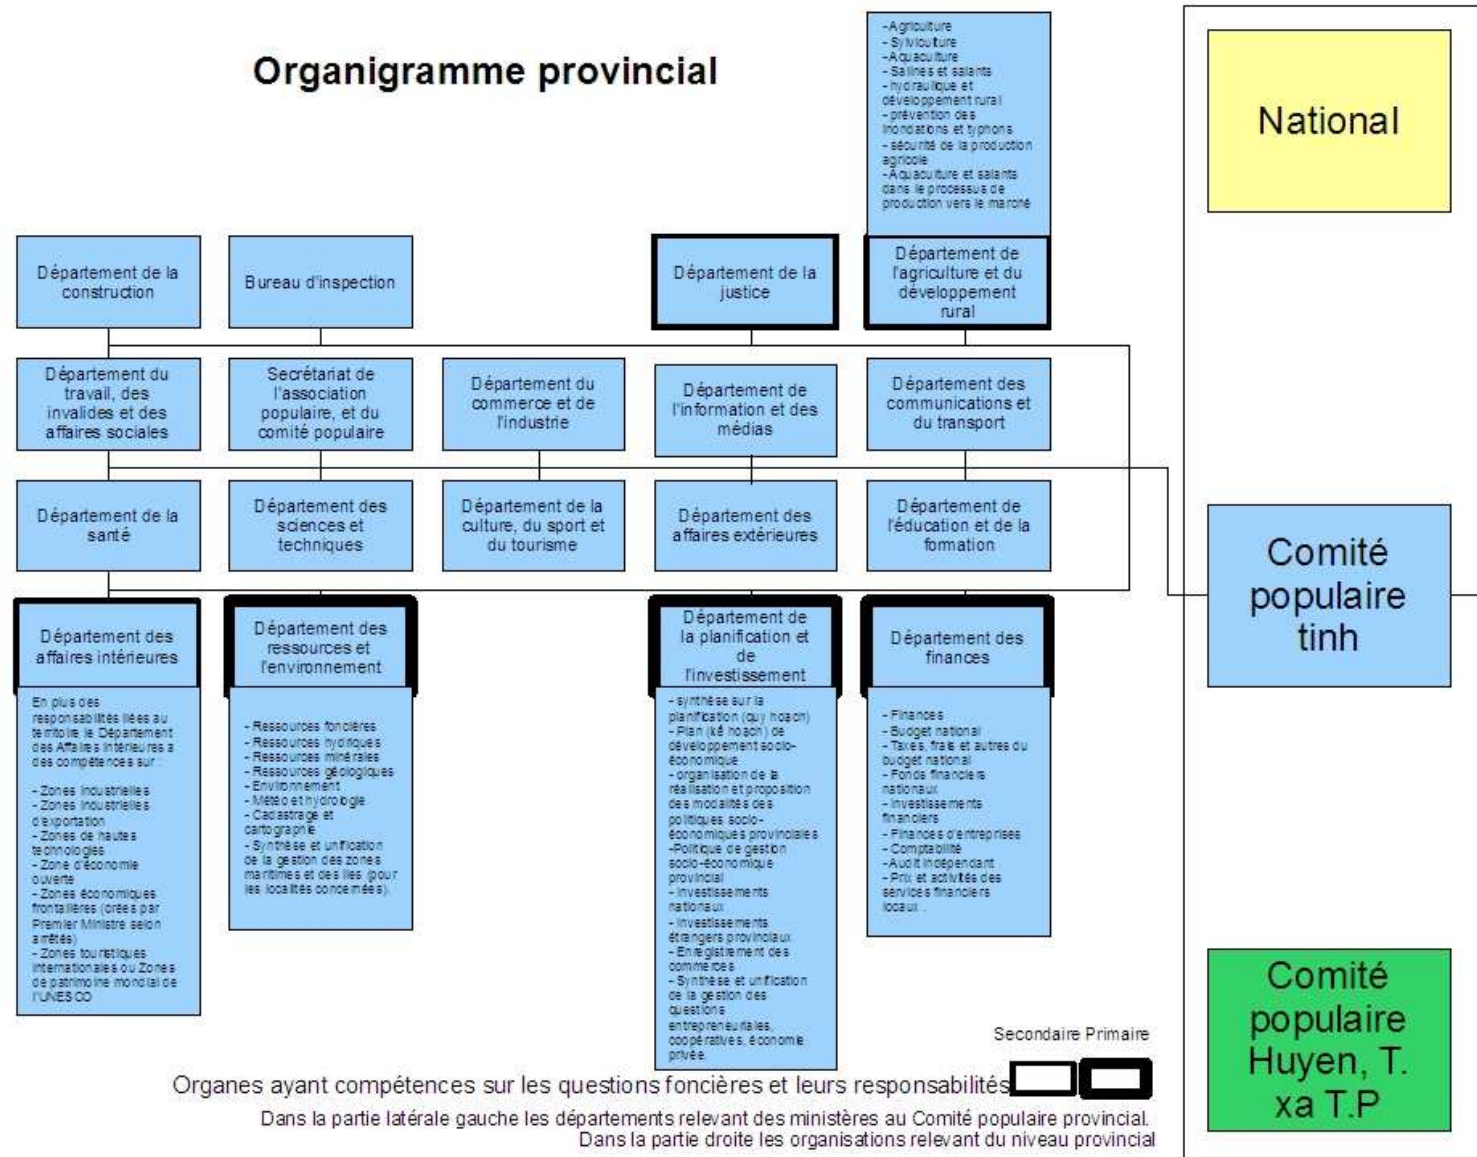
Organigramme provincial

-Agriculture
- Sylviculture
-Aquaculture
- Salines et salants
- hydraulique et développement rural
- prévention des inondations et typhons
- sécurité de la production agricole
-Aquaculture et salants dans le processus de production vers le marché

National

Département de la construction

Bureau d'inspection

Département de la justice

Département de l'agriculture et du développement rural

Département du travail, des invalides et des affaires sociales

Secrétariat de l'association populaire, et du comité populaire

Département du commerce et de l'industrie

Département de l'information et des médias

Département des communications et du transport

Département de la santé

Département des sciences et techniques

Département de la culture, du sport et du tourisme

Département des affaires extérieures

Département de l'éducation et de la formation

Comité populaire tinh

Département des affaires intérieures

En plus des responsabilités liées au territoire le Département des Affaires Intérieures a des compétences sur :

- Zones industrielles
- Zones industrielles d'exportation
- Zones de hautes technologies
- Zone d'économie ouverte
- Zones économiques frontalières (crées par Premier Ministre selon arrêtés)
- Zones touristiques internationales ou Zones de patrimoine mondial de l'UNESCO

Département des ressources et l'environnement

- Ressources foncières
- Ressources hydriques
- Ressources minérales
- Ressources géologiques
- Environnement
- Météo et hydrologie
- Cadastrage et cartographie
- Synthèse et unification de la gestion des zones maritimes et des îles (pour les localités concernées).

Département de la planification et de l'investissement

- synthèse sur la planification (quy hoach)
- Plan (kế hoạch) de développement socio-économique
- organisation de la réalisation et proposition des modalités des politiques socio-économiques provinciales
-Politique de gestion socio-économique provincial
- Investissements nationaux
- Investissements étrangers provinciaux
- Enregistrement des commerces
- Synthèse et unification de la gestion des questions entrepreneuriales, coopératives, économie privée.

Département des finances

- Finances
- Budget national
- Taxes, frais et autres du budget national
- Fonds financiers nationaux
- Investissements financiers
- Finances d'entreprises
- Comptabilité
- Audit indépendant
- Prix et activités des services financiers locaux.

Secondaire Primaire

Organes ayant compétences sur les questions foncières et leurs responsabilités

Dans la partie latérale gauche les départements relevant des ministères au Comité populaire provincial.
Dans la partie droite les organisations relevant du niveau provincial

Comité populaire Huyen, T. xa T.P